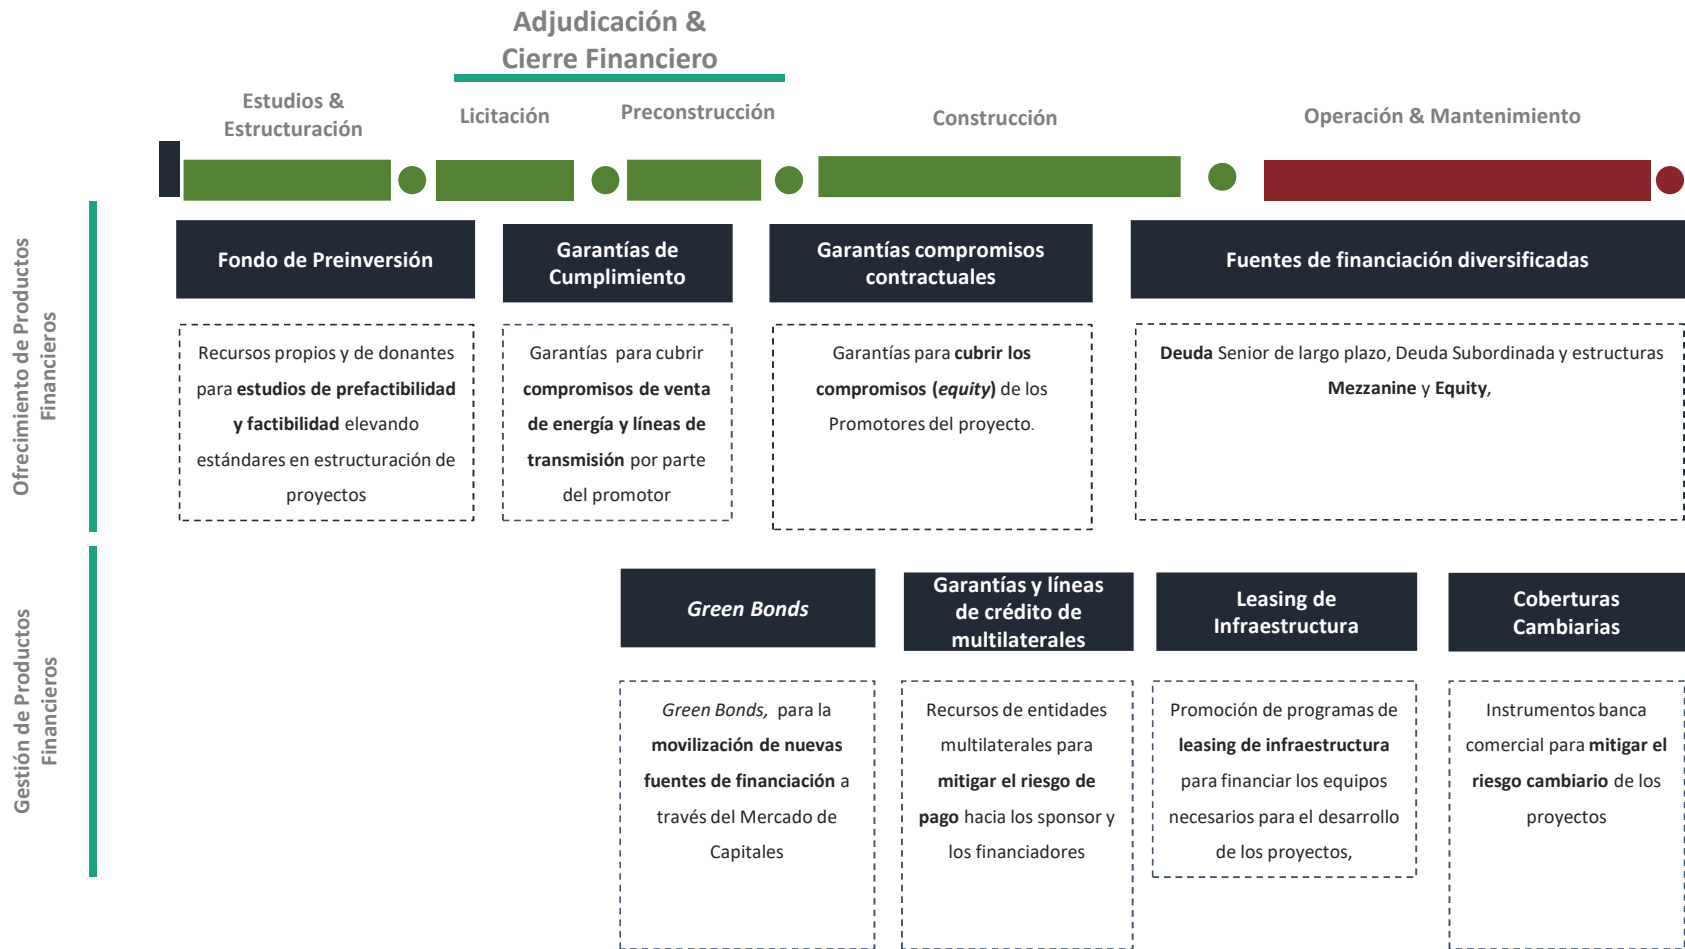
Adjudicación &
Cierre Financiero

Estudios &
Estructuración

Licitación

Preconstrucción

Construcción

Operación & Mantenimiento

Ofrecimiento de Productos Financieros

Fondo de Preinversión

Recursos propios y de donantes para estudios de prefactibilidad y factibilidad elevando estándares en estructuración de proyectos

Garantías de Cumplimiento

Garantías para cubrir compromisos de venta de energía y líneas de transmisión por parte del promotor

Garantías compromisos contractuales

Garantías para cubrir los compromisos (equity) de los Promotores del proyecto.

Fuentes de financiación diversificadas

Deuda Senior de largo plazo, Deuda Subordinada y estructuras Mezzanine y Equity,

Gestión de Productos Financieros

Green Bonds

Green Bonds, para la movilización de nuevas fuentes de financiación a través del Mercado de Capitales

Garantías y líneas de crédito de multilaterales

Recursos de entidades multilaterales para mitigar el riesgo de pago hacia los sponsor y los financiadores

Leasing de Infraestructura

Promoción de programas de leasing de infraestructura para financiar los equipos necesarios para el desarrollo de los proyectos,

Coberturas Cambiarias

Instrumentos banca comercial para mitigar el riesgo cambiario de los proyectos